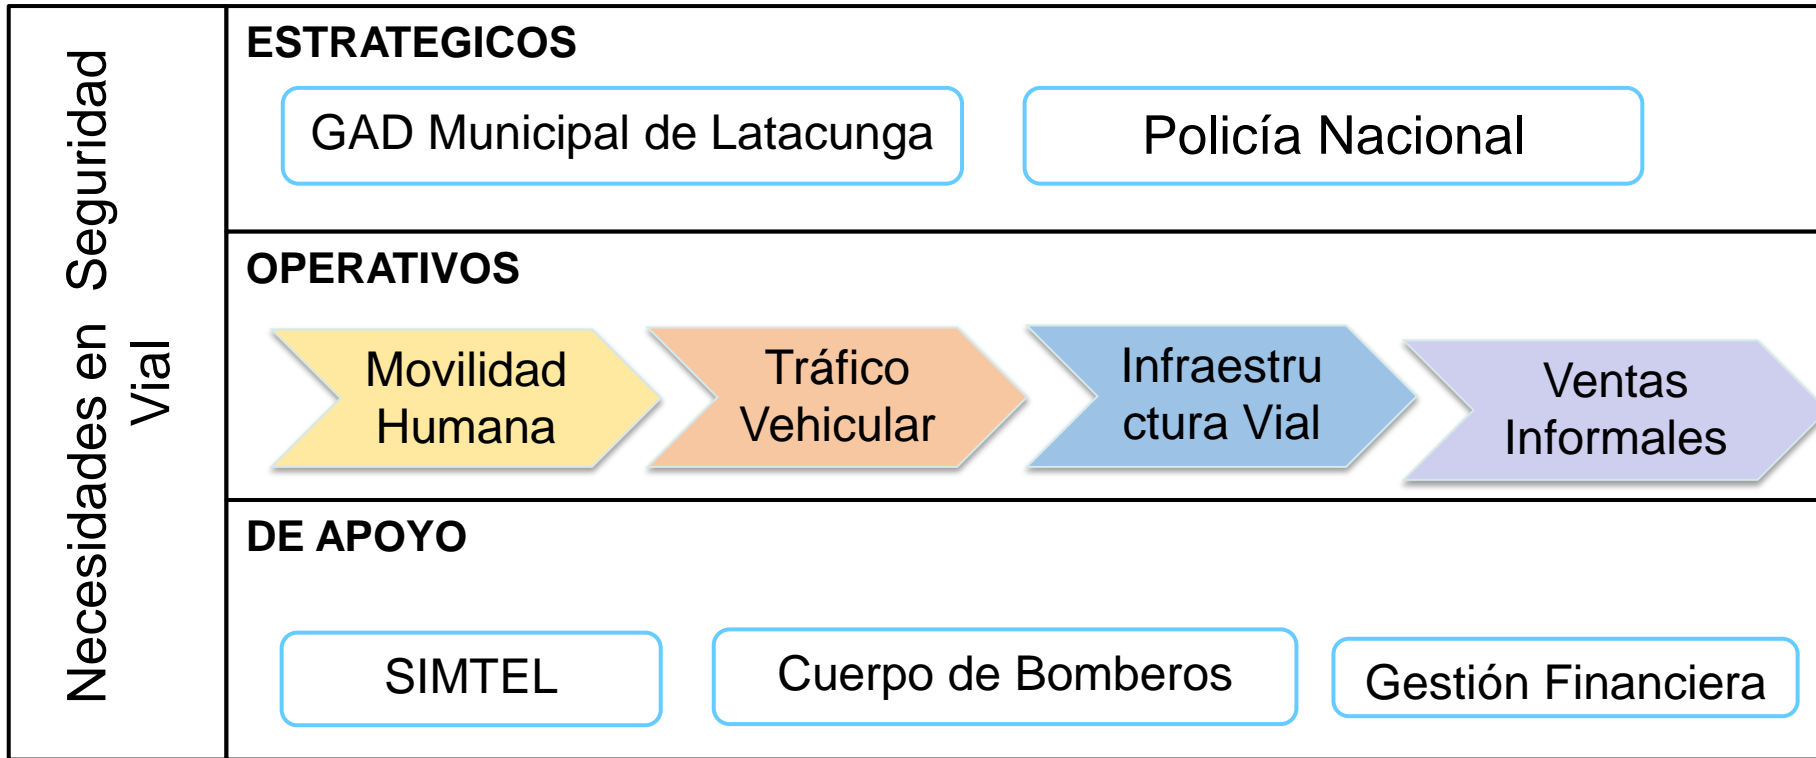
Necesidades en Seguridad Vial

ESTRATEGICOS

GAD Municipal de Latacunga

Policía Nacional

OPERATIVOS

Movilidad Humana

Tráfico Vehicular

Infraestru ctura Vial

Ventas Informales

DE APOYO

SIMTEL

Cuerpo de Bomberos

Gestión Financiera